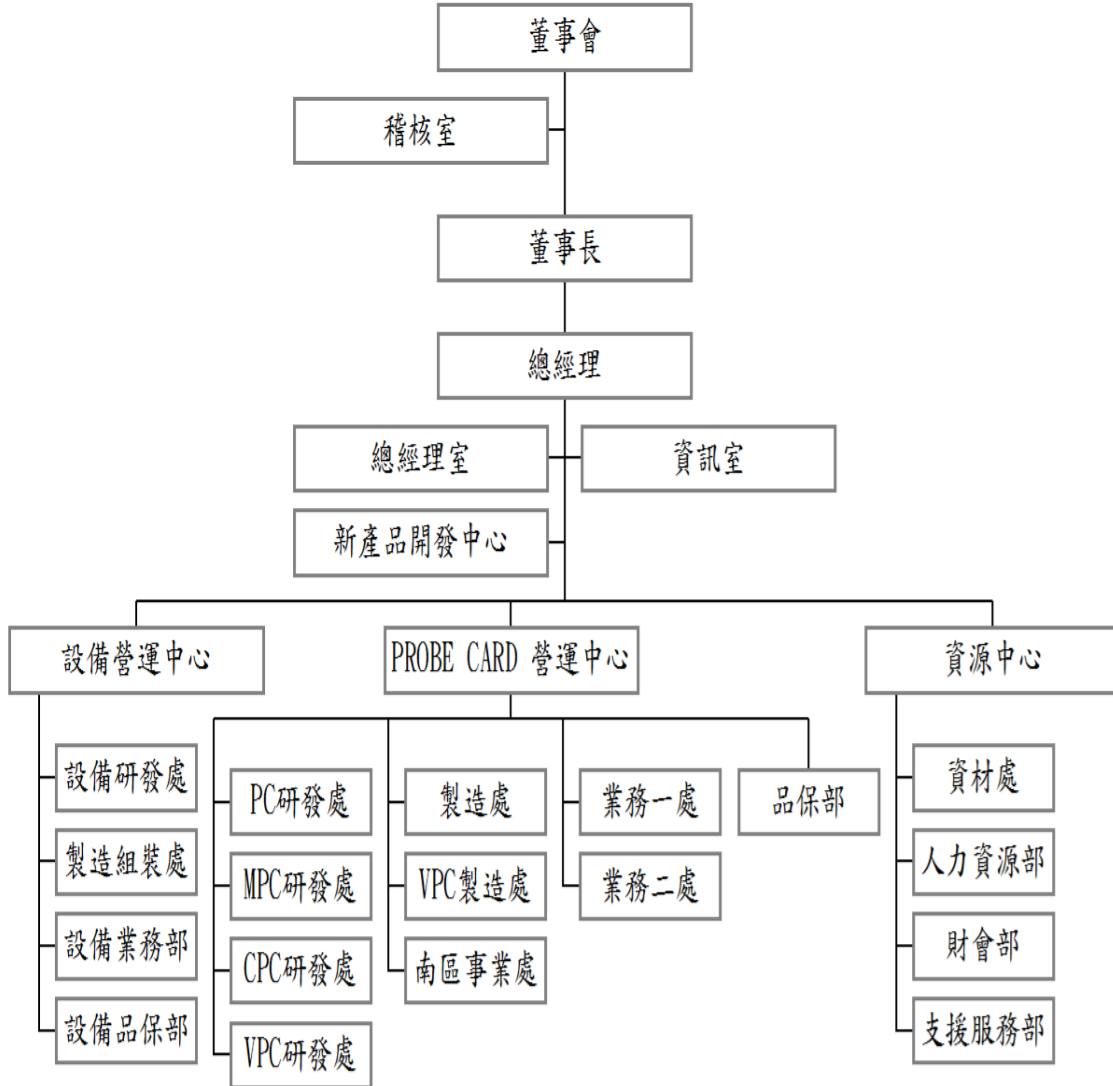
董事會

稽核室

董事長

總經理

總經理室

資訊室

新產品開發中心

設備營運中心

PROBE CARD 營運中心

資源中心

設備研發處

製造組裝處

設備業務部

設備品保部

PC研發處

MPC研發處

CPC研發處

VPC研發處

製造處

VPC製造處

南區事業處

業務一處

業務二處

品保部

資材處

人力資源部

財會部

支援服務部